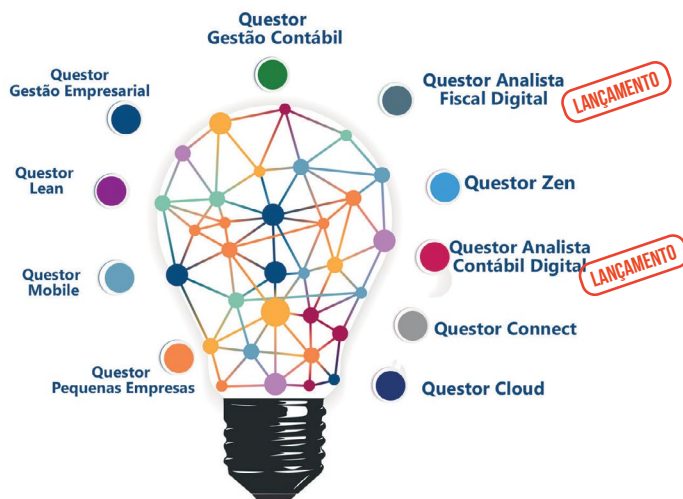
Questor
Gestão Contábil

Questor
Gestão Empresarial

Questor Analista
Fiscal Digital

LANÇAMENTO

Questor
Lean

Questor Zen

Questor Analista
Contábil Digital

LANÇAMENTO

Questor
Mobile

Questor Connect

Questor
Pequenas Empresas

Questor Cloud